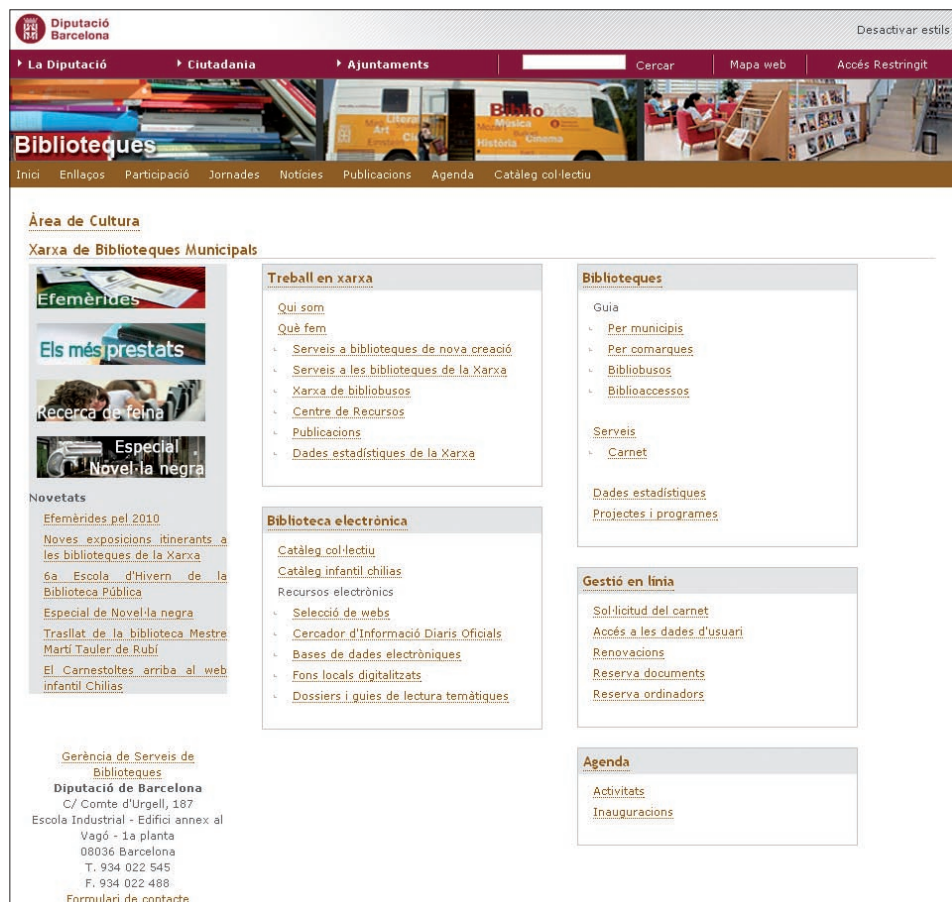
Diputació Barcelona

Desactivar estils

La Diputació
Ciutadania
Ajuntaments
Cercar
Mapa web
Accés Restringit

Biblioteques

Inici
Enllaços
Participació
Jornades
Notícies
Publicacions
Agenda
Catàleg col·lectiu

Àrea de Cultura

Xarxa de Biblioteques Municipals

Efemèrides

Els més prestats

Recerca de feina

Especial Novel·la negra

Novetats

Efemèrides pel 2010
Noves exposicions itinerants a les biblioteques de la Xarxa
6a Escola d'Hivern de la Biblioteca Pública
Especial de Novel·la negra
Trasllat de la biblioteca Mestre Martí Tauler de Rubí
El Carnestoltes arriba al web infantil Chilias

Treball en xarxa

Qui som
Què fem
Serveis a biblioteques de nova creació
Serveis a les biblioteques de la Xarxa
Xarxa de bibliobusos
Centre de Recursos
Publicacions
Dades estadístiques de la Xarxa

Biblioteca electrònica

Catàleg col·lectiu
Catàleg infantil chilias
Recursos electrònics
Selecció de webs
Cercador d'Informació Diaris Oficials
Bases de dades electròniques
Fons locals digitalitzats
Dossiers i guies de lectura temàtiques

Biblioteques

Guia
Per municipis
Per comarques
Bibliobusos
Biblioaccessos

Serveis
Carnet

Dades estadístiques
Projectes i programes

Gestió en línia

Sol·licitud del carnet
Accés a les dades d'usuari
Renovacions
Reserva documents
Reserva ordinadors

Agenda

Activitats
Inauguracions

Gerència de Serveis de Biblioteques
Diputació de Barcelona
C/ Comte d'Urgell, 187
Escola Industrial - Edifici annex al Vagó - 1a planta
08036 Barcelona
T. 934 022 545
F. 934 022 488
Formulari de contacte